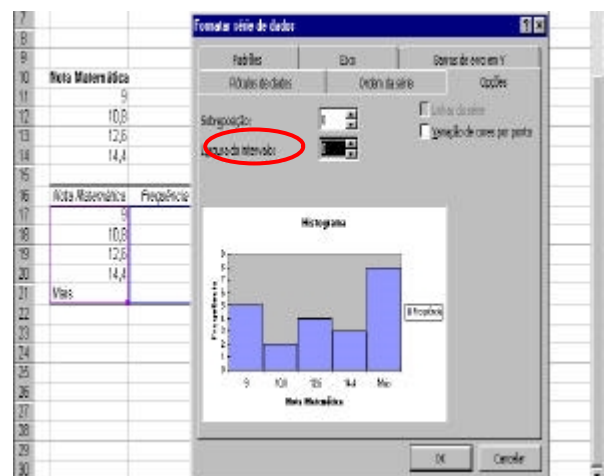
7
8
9
10 Nota Matemática
11 9
12 10,8
13 12,6
14 14,4
15
16 Nota Matemática Frequência
17 9
18 10,8
19 12,6
20 14,4
21 Mais
22
23
24
25
26
27
28
29
30

Formatar série de dados

Padrões
Eixo
Barras de erro em Y
Rótulos de dados
Ordem da série
Opções

Sobreposição: 0
Largura do intervalo: 0

Linhas de série
Variação de cores por ponto

Histograma

Frequência

9 10,8 12,6 14,4 Mais
Nota Matemática

Frequência

OK
Cancelar